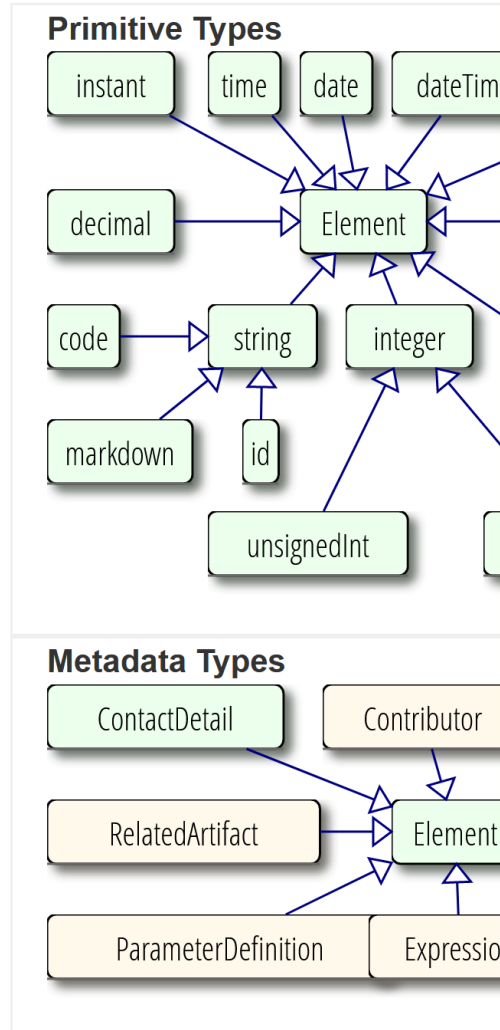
Primitive Types

instant

time

date

dateTim

decimal

Element

code

string

integer

markdown

id

unsignedInt

Metadata Types

ContactDetail

Contributor

RelatedArtifact

Element

ParameterDefinition

Expressio